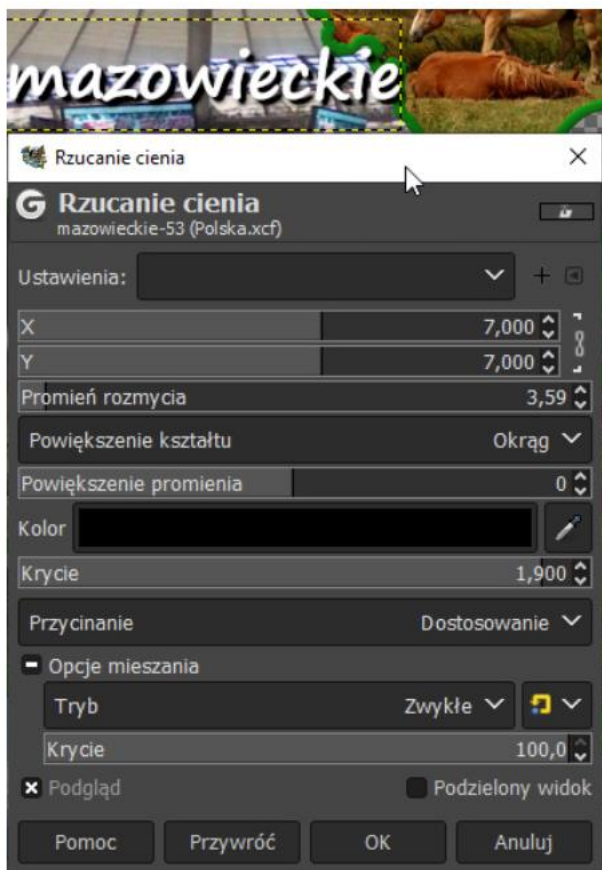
mazowieckie

Rzucanie cienia

Rzucanie cienia
mazowieckie-53 (Polska.xcf)

Ustawienia:

X 7,000
Y 7,000
Promień rozmycia 3,59
Powiększenie kształtu Okrąg
Powiększenie promienia 0
Kolor
Krycie 1,900
Przycinanie Dostosowanie
Opcje mieszania
Tryb Zwykłe
Krycie 100,0
Podgląd
Podzielony widok

Pomoc
Przywróć
OK
Anuluj